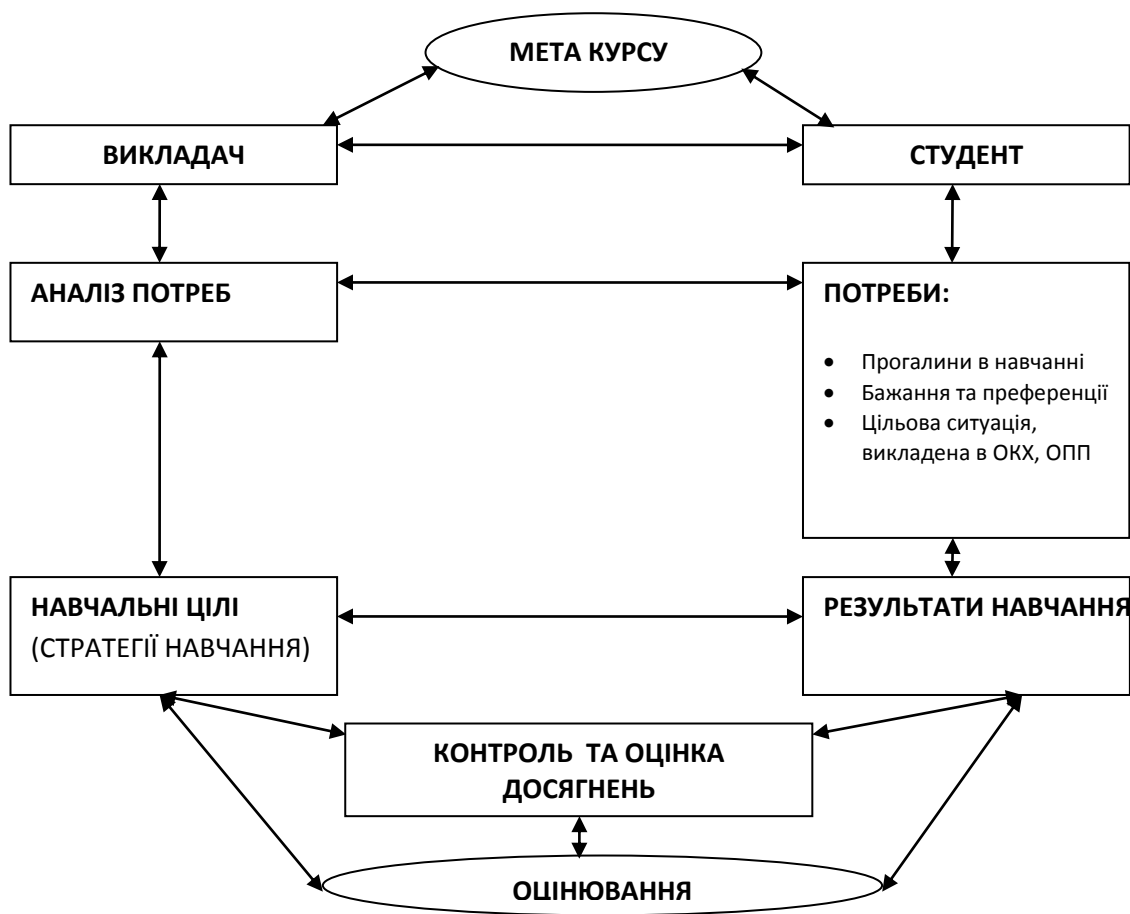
МЕТА КУРСУ

ВИКЛАДАЧ

СТУДЕНТ

АНАЛІЗ ПОТРЕБ

ПОТРЕБИ:

- Прогалини в навчанні
- Бажання та преференції
- Цільова ситуація, викладена в ОКХ, ОПП

НАВЧАЛЬНІ ЦІЛІ (СТРАТЕГІЇ НАВЧАННЯ)

РЕЗУЛЬТАТИ НАВЧАННЯ

КОНТРОЛЬ ТА ОЦІНКА ДОСЯГНЕНЬ

ОЦІНЮВАННЯ